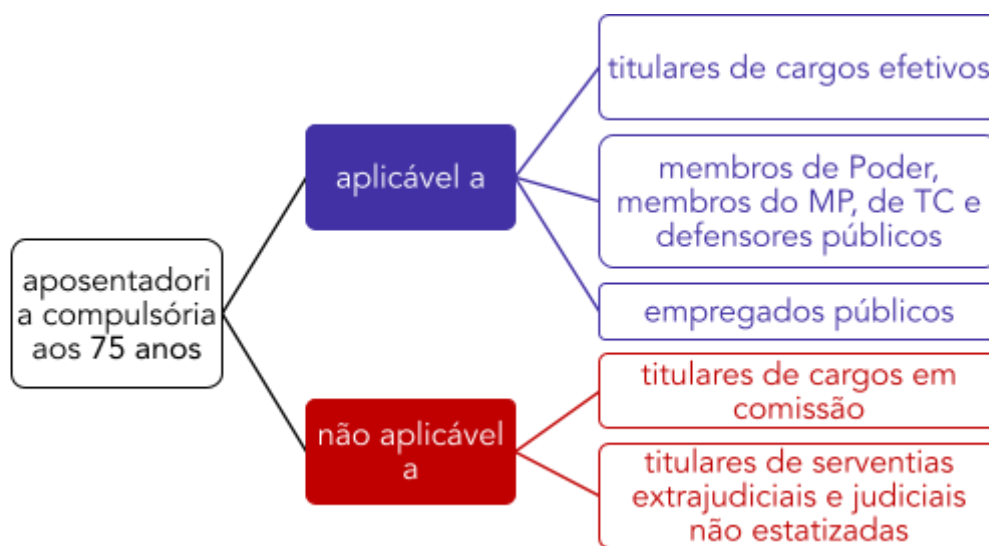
aposentadoria compulsória aos 75 anos

aplicável a

titulares de cargos efetivos

membros de Poder, membros do MP, de TC e defensores públicos

empregados públicos

não aplicável a

titulares de cargos em comissão

titulares de serventias extrajudiciais e judiciais não estatizadas